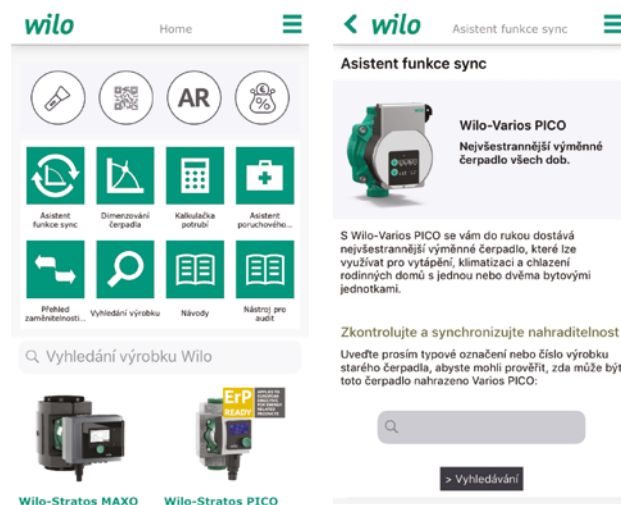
wilo
Home

AR

Asistent funkce sync
Dimenzování čerpadla
Kalkulačka potrubí
Asistent poruchového...
Přehled zaměnitelnosti...
Vyhledání výrobku
Návody
Nástroj pro audit

Vyhledání výrobku Wilo

ErP READY

Wilo-Stratos MAXO
Wilo-Stratos PICO

wilo
Asistent funkce sync

Asistent funkce sync

Wilo-Varios PICO
Nejvšestrannější výměnné čerpadlo všech dob.

S Wilo-Varios PICO se vám do rukou dostává nejvšestrannější výměnné čerpadlo, které lze využívat pro vytápění, klimatizaci a chlazení rodinných domů s jednou nebo dvěma bytovými jednotkami.

Zkontrolujte a synchronizujte nahraditelnost

Uveďte prosím typové označení nebo číslo výrobku starého čerpadla, abyste mohli prověřit, zda může být toto čerpadlo nahrazeno Varios PICO:

> Vyhledávání